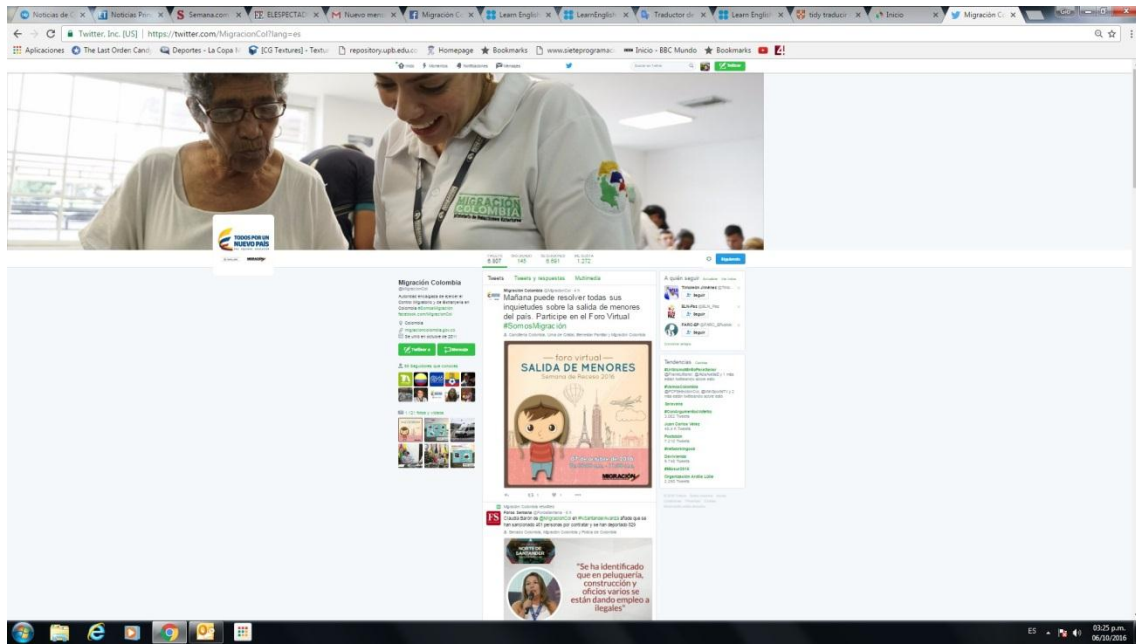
Noticias de | Noticias Prin | Semana.com | ELESPECTAD | Nuevo mens | Migración C | Learn English | LearnEnglish | Traductor de | Learn English | tidy traducir | Inicio | Migración C

Twitter, Inc. [US] | https://twitter.com/MigracionCol?lang=es

Aplicaciones | The Last Orden Candy | Deportes - La Copa | [CG Textures] - Textu | repository.upb.edu.co | Homepage | Bookmarks | www.sieteprogramas | Inicio - BBC Mundo | Bookmarks

Inicio | Momentos | Notificaciones | Mensajes | Twittear

MIGRACIÓN COLOMBIA

TODOS POR UN NUEVO PAÍS

TWEETS 8.907 | SIGUIENDO 145 | SEGUIDORES 6.691 | ME GUSTA 7.272 | Siguiendo

Migración Colombia
@MigracionCol

Autoridad encargada de ejercer el Control Migratorio y de Extranjería en Colombia #SomosMigración facebook.com/MigracionCol

Colombia
migracioncolombia.gov.co
Se unió en octubre de 2011

Tweets | Tweets y respuestas | Multimedia

Migración Colombia @MigracionCol · 6 h
Mañana puede resolver todas sus inquietudes sobre la salida de menores del país. Participe en el Foro Virtual #SomosMigración

— foro virtual —
SALIDA DE MENORES
Semana de Receso 2016

MIGRACIÓN

Migración Colombia retwitteó
Foros Semana @ForosSemana · 6 h
Claudia Barón de @MigracionCol en #NortedeSantander afirma que se han sancionado 421 personas por contratar y se han deportado 623

NORTE DE SANTANDER

"Se ha identificado que en peluquería, construcción y oficios varios se están dando empleo a ilegales"

A quién seguir · Actualizar · Ver todos
Seguir
Seguir
Seguir

Tendencias · Cambiar

ES 03:25 p.m. 06/10/2016